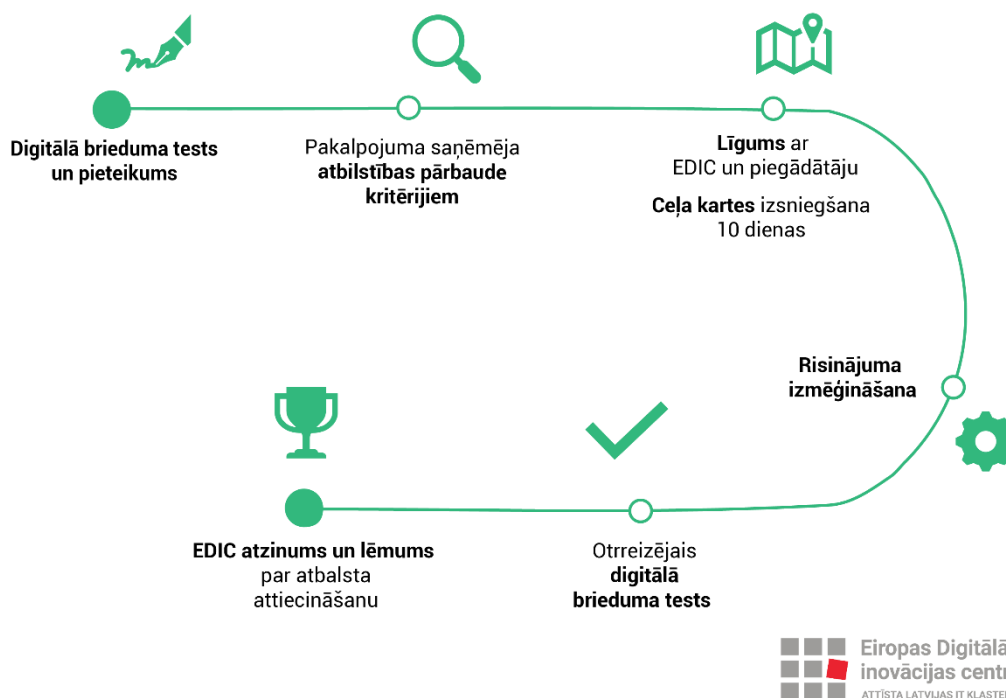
Digitālā brieduma tests un pieteikums

Pakalpojuma saņēmēja atbilstības pārbaude kritērijiem

Līgums ar EDIC un piegādātāju

Ceļa kartes izsniegšana 10 dienas

Risinājuma izmēģināšana

Otrreizējais digitālā brieduma tests

EDIC atzinums un lēmums par atbalsta attiecināšanu

Eiropas Digitālā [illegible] inovācijas centr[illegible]
ATTĪSTA LATVIJAS IT KLASTE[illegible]